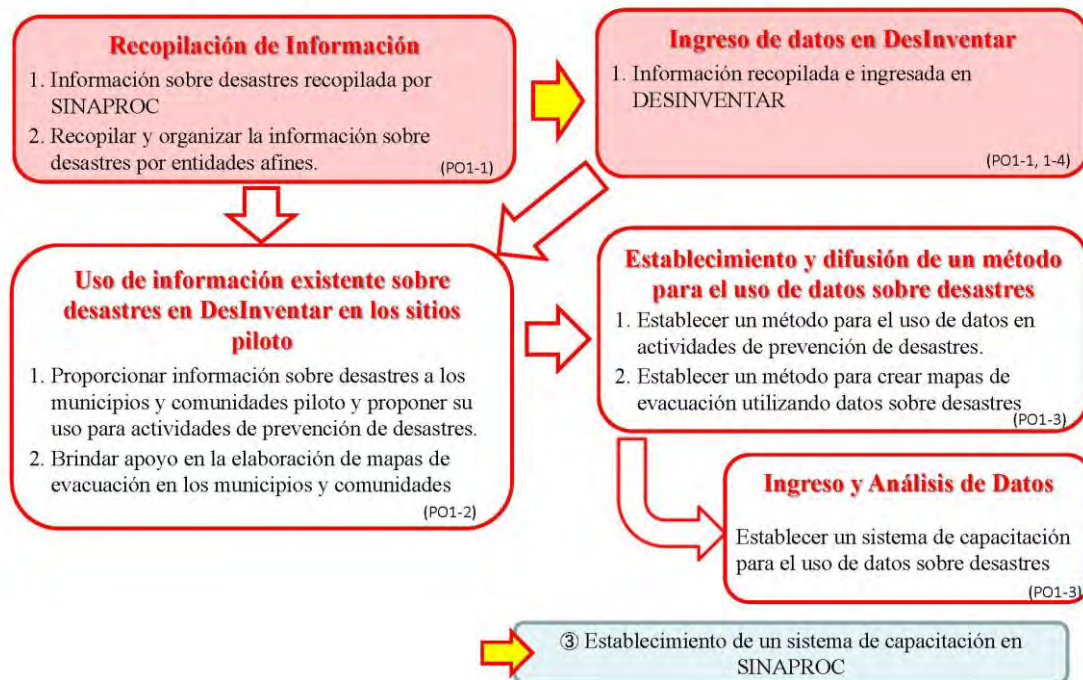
Recopilación de Información

1. Información sobre desastres recopilada por SINAPROC
2. Recopilar y organizar la información sobre desastres por entidades afines.

(PO1-1)

Ingreso de datos en DesInventar

1. Información recopilada e ingresada en DESINVENTAR

(PO1-1, 1-4)

Uso de información existente sobre desastres en DesInventar en los sitios piloto

1. Proporcionar información sobre desastres a los municipios y comunidades piloto y proponer su uso para actividades de prevención de desastres.
2. Brindar apoyo en la elaboración de mapas de evacuación en los municipios y comunidades

(PO1-2)

Establecimiento y difusión de un método para el uso de datos sobre desastres

1. Establecer un método para el uso de datos en actividades de prevención de desastres.
2. Establecer un método para crear mapas de evacuación utilizando datos sobre desastres

(PO1-3)

Ingreso y Análisis de Datos

Establecer un sistema de capacitación para el uso de datos sobre desastres

(PO1-3)

③ Establecimiento de un sistema de capacitación en SINAPROC